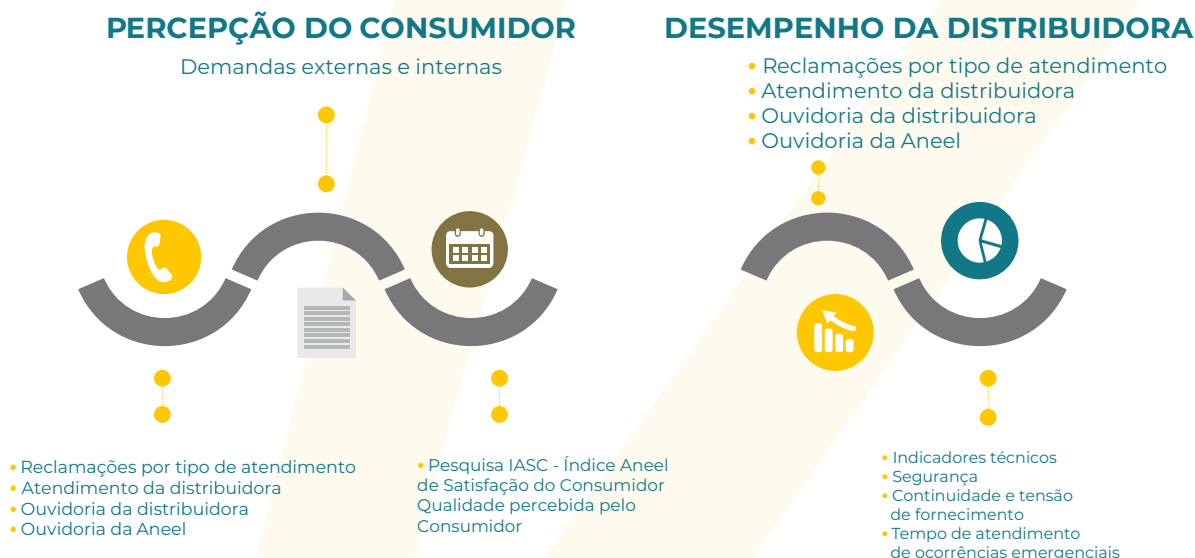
PERCEPÇÃO DO CONSUMIDOR

Demandas externas e internas

• Reclamações por tipo de atendimento
• Atendimento da distribuidora
• Ouvidoria da distribuidora
• Ouvidoria da Aneel

• Pesquisa IASC - Índice Aneel de Satisfação do Consumidor Qualidade percebida pelo Consumidor

DESEMPENHO DA DISTRIBUIDORA

• Reclamações por tipo de atendimento
• Atendimento da distribuidora
• Ouvidoria da distribuidora
• Ouvidoria da Aneel

• Indicadores técnicos
• Segurança
• Continuidade e tensão de fornecimento
• Tempo de atendimento de ocorrências emergenciais